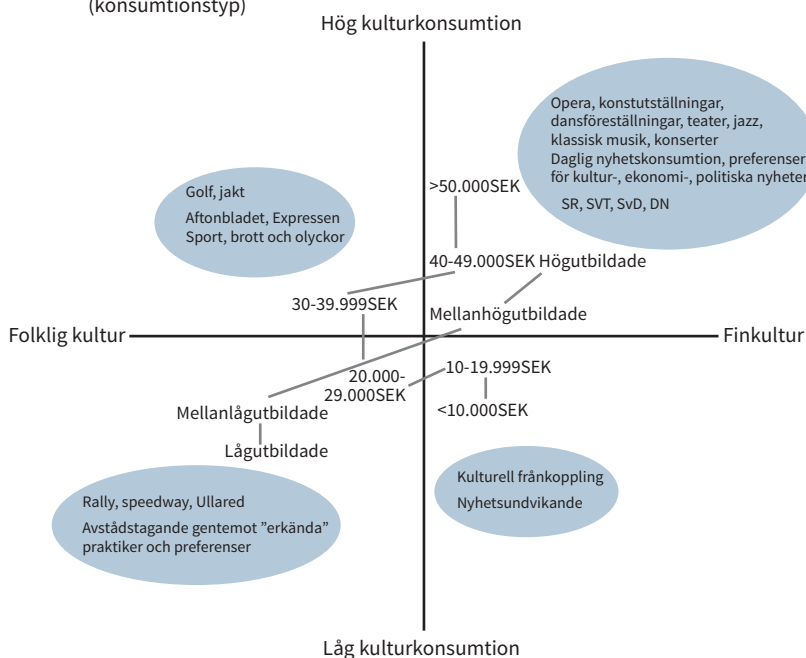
(konsumtionstyp)

Hög kulturkonsumtion

Opera, konstutställningar, dansföreställningar, teater, jazz, klassisk musik, konserter
Daglig nyhetskonsumtion, preferenser för kultur-, ekonomi-, politiska nyheter
SR, SVT, SvD, DN

Golf, jakt
Aftonbladet, Expressen
Sport, brott och olyckor

>50.000SEK

40-49.000SEK Högutbildade

30-39.999SEK

Mellanhögutbildade

Folklig kultur

Finkultur

20.000-29.000SEK

10-19.999SEK

<10.000SEK

Mellanlågutbildade

Lågutbildade

Kulturell frånkoppling
Nyhetsundvikande

Rally, speedway, Ullared
Avståndstagande gentemot ”erkända” praktiker och preferenser

Låg kulturkonsumtion